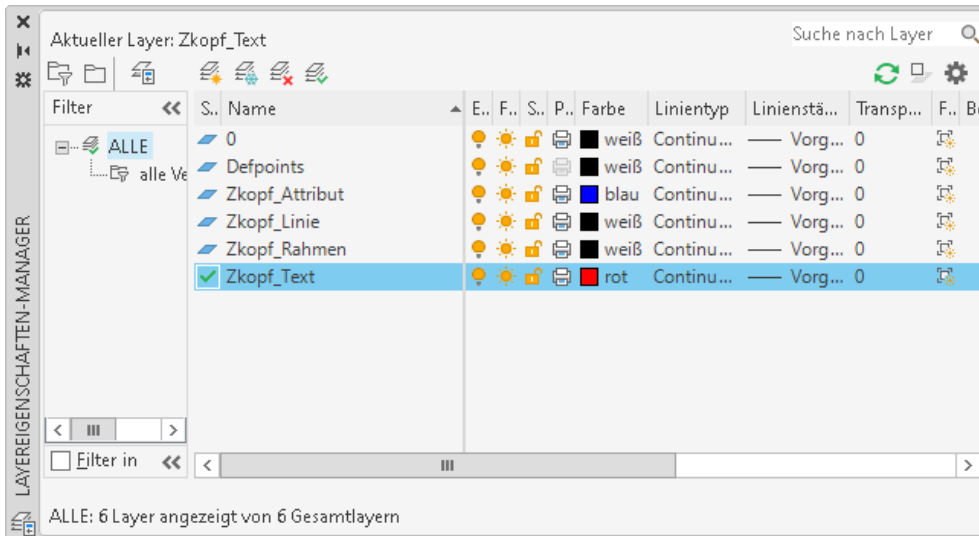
Aktueller Layer: Zkopf_Text

Suche nach Layer

Filter

ALLE
alle Ve

| S.. | Name | E.. | F.. | S.. | P.. | Farbe | Linientyp | Linienstä... | Transp... | F.. | B |
|---|---|---|---|---|---|---|---|---|---|---|---|
| | 0 | | | | | weiß | Continu... | —— Vorg... | 0 | | |
| | Defpoints | | | | | weiß | Continu... | —— Vorg... | 0 | | |
| | Zkopf_Attribut | | | | | blau | Continu... | —— Vorg... | 0 | | |
| | Zkopf_Linie | | | | | weiß | Continu... | —— Vorg... | 0 | | |
| | Zkopf_Rahmen | | | | | weiß | Continu... | —— Vorg... | 0 | | |
| ✓ | Zkopf_Text | | | | | rot | Continu... | —— Vorg... | 0 | | |

Filter in

LAYEREIGENSCHAFTEN-MANAGER

ALLE: 6 Layer angezeigt von 6 Gesamtlayern